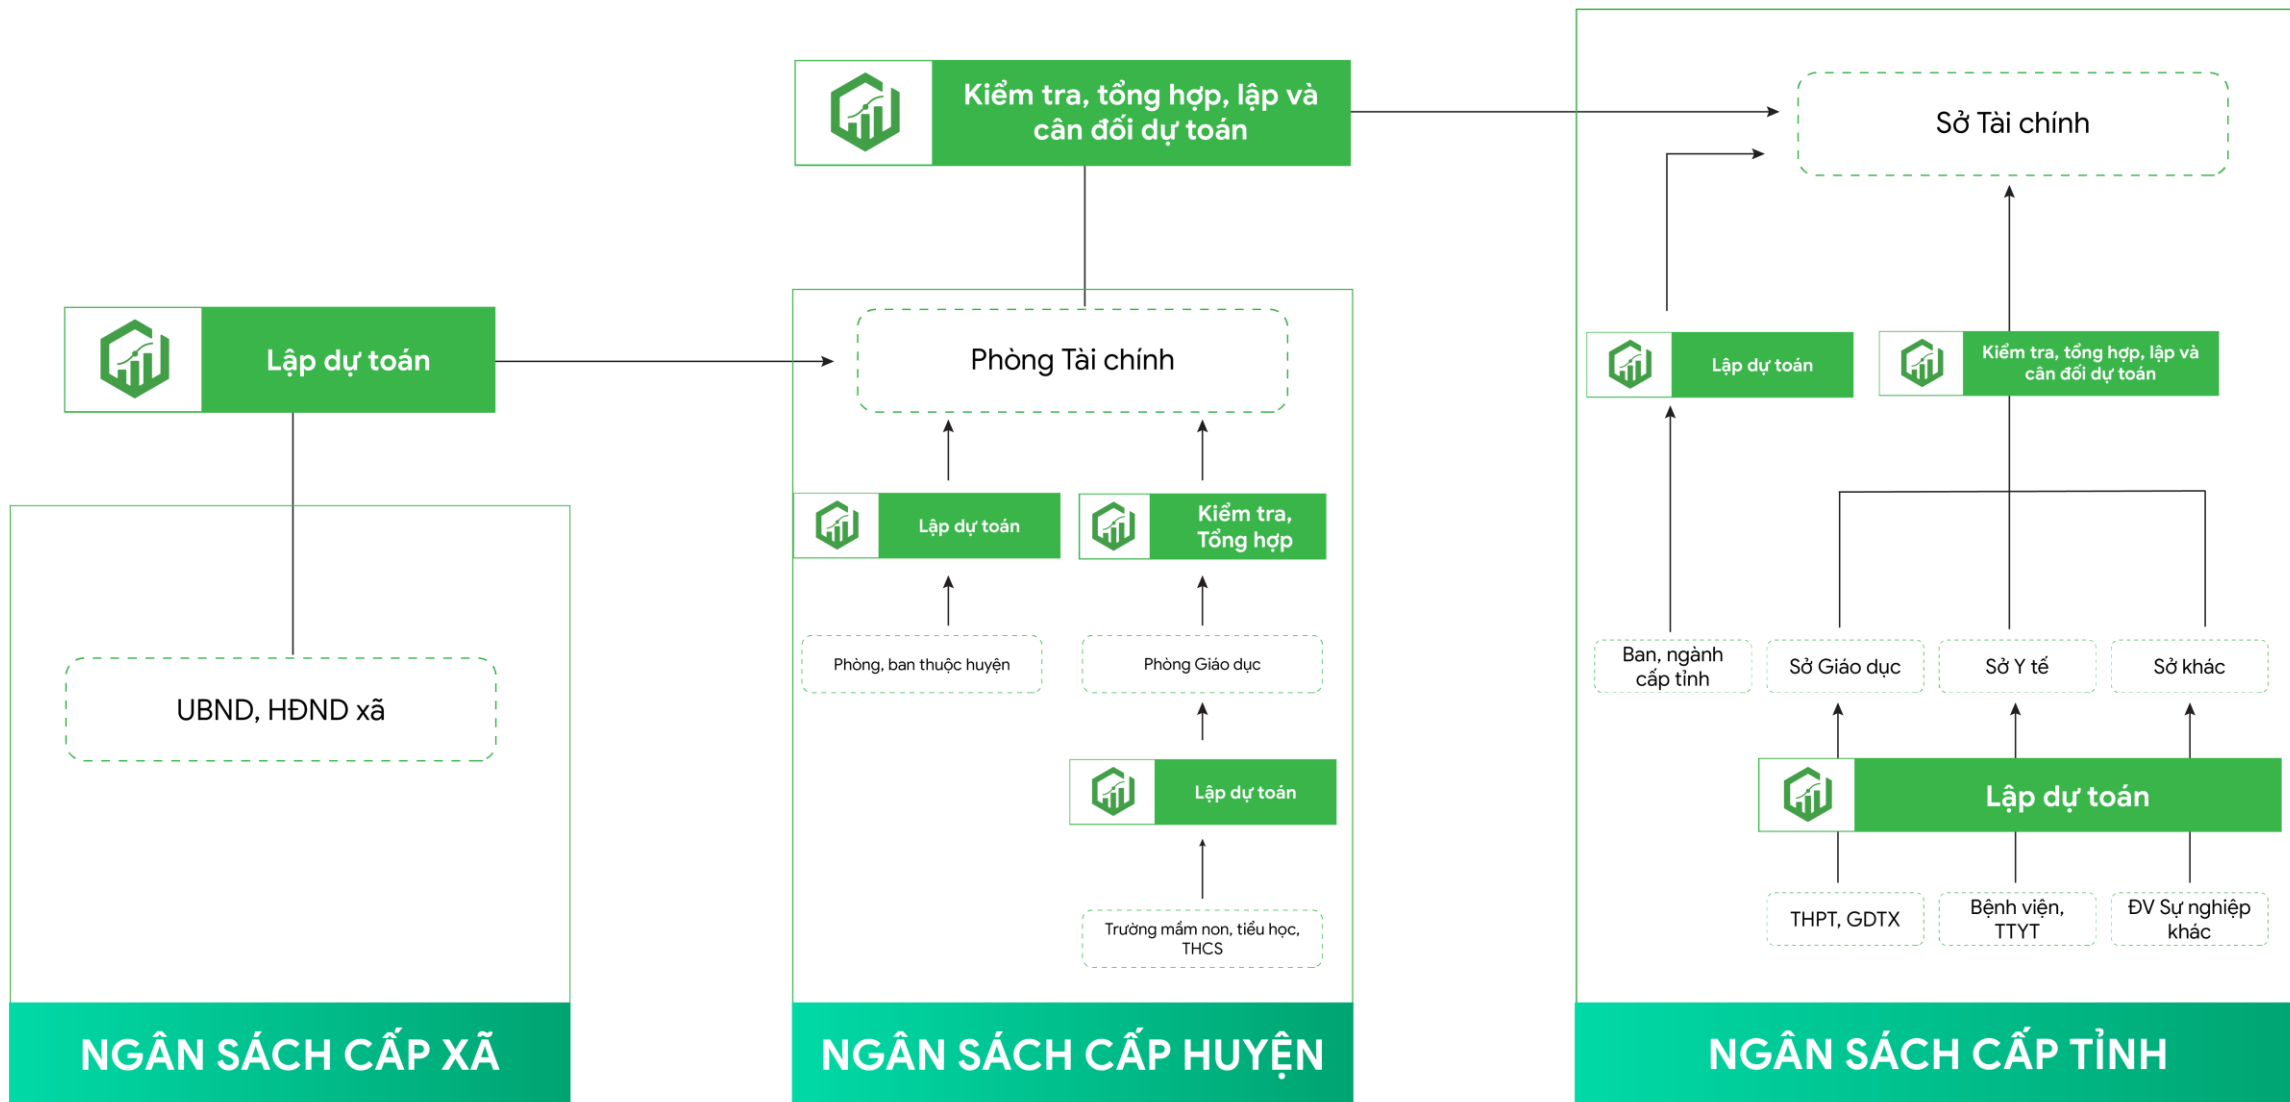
Lập dự toán

UBND, HĐND xã

NGÂN SÁCH CẤP XÃ

Kiểm tra, tổng hợp, lập và cân đối dự toán

Phòng Tài chính

Lập dự toán

Kiểm tra, Tổng hợp

Phòng, ban thuộc huyện

Phòng Giáo dục

Lập dự toán

Trường mầm non, tiểu học, THCS

NGÂN SÁCH CẤP HUYỆN

Sở Tài chính

Lập dự toán

Kiểm tra, tổng hợp, lập và cân đối dự toán

Ban, ngành cấp tỉnh

Sở Giáo dục

Sở Y tế

Sở khác

Lập dự toán

THPT, GDTX

Bệnh viện, TTYT

ĐV Sự nghiệp khác

NGÂN SÁCH CẤP TỈNH